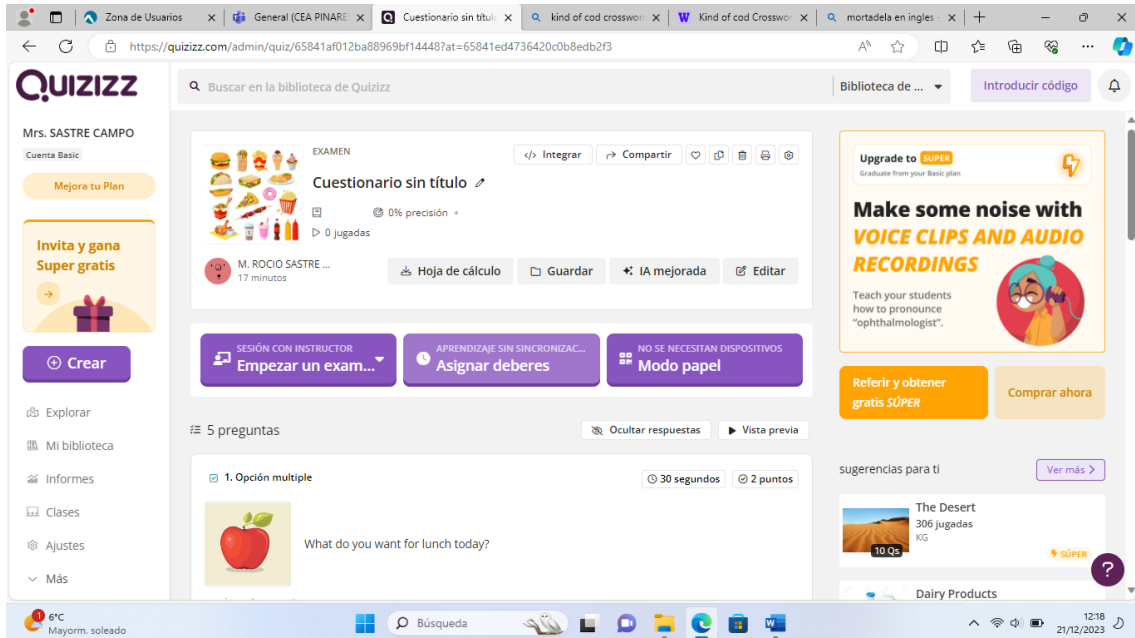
Zona de Usuarios | General (CEA PINARE | Cuestionario sin títul | kind of cod crosswor | Kind of cod Crosswor | mortadela en ingles

https://quizizz.com/admin/quiz/65841af012ba88969bf14448?at=65841ed4736420c0b8edb2f3

Quizizz

Buscar en la biblioteca de Quizizz

Biblioteca de ...

Introducir código

Mrs. SASTRE CAMPO

Cuenta Basic

Mejora tu Plan

Invita y gana Super gratis

Crear

Explorar

Mi biblioteca

Informes

Clases

Ajustes

Más

EXAMEN

Integrar

Compartir

Cuestionario sin título

0% precisión

0 jugadas

M. ROCIO SASTRE ...
17 minutos

Hoja de cálculo

Guardar

IA mejorada

Editar

SESIÓN CON INSTRUCTOR
Empezar un exam...

APRENDIZAJE SIN SINCRONIZAC...
Asignar deberes

NO SE NECESITAN DISPOSITIVOS
Modo papel

5 preguntas

Ocultar respuestas

Vista previa

1. Opción multiple

30 segundos

2 puntos

What do you want for lunch today?

Upgrade to SUPER
Graduate from your Basic plan

Make some noise with VOICE CLIPS AND AUDIO RECORDINGS

Teach your students how to pronounce "ophthalmologist".

Referir y obtener gratis SÚPER

Comprar ahora

sugerencias para ti

Ver más

The Desert
306 jugadas
KG
10 Qs
SÚPER

Dairy Products

6°C
Mayorm. soleado

Búsqueda

12:18
21/12/2023